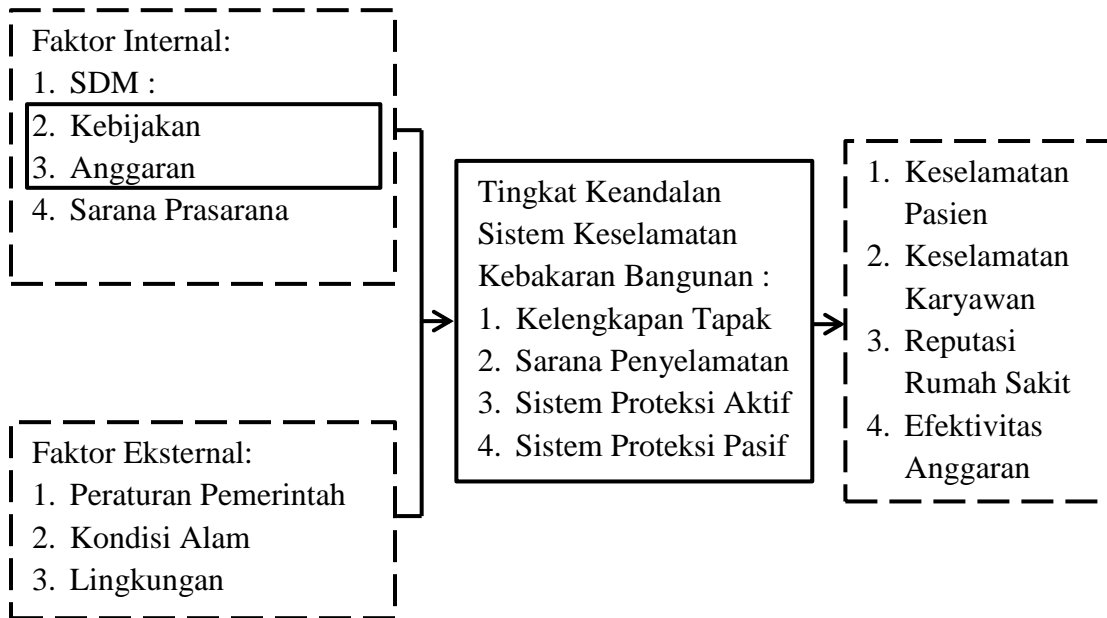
Faktor Internal:
1. SDM :
2. Kebijakan
3. Anggaran
4. Sarana Prasarana

Faktor Eksternal:
1. Peraturan Pemerintah
2. Kondisi Alam
3. Lingkungan

Tingkat Keandalan Sistem Keselamatan Kebakaran Bangunan :
1. Kelengkapan Tapak
2. Sarana Penyelamatan
3. Sistem Proteksi Aktif
4. Sistem Proteksi Pasif

1. Keselamatan Pasien
2. Keselamatan Karyawan
3. Reputasi Rumah Sakit
4. Efektivitas Anggaran